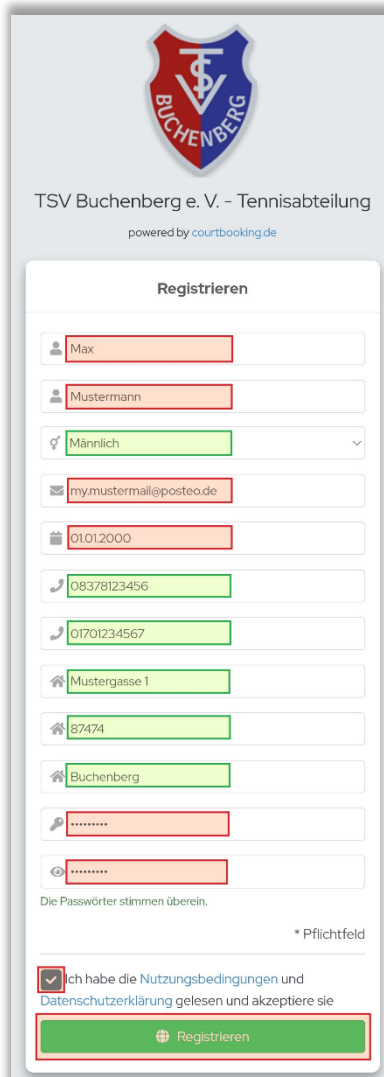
TSV BUCHENBERG

TSV Buchenberg e. V. - Tennisabteilung

powered by courtbooking.de

Registrieren

Max

Mustermann

Männlich

my.mustermail@posteo.de

01.01.2000

08378123456

01701234567

Mustergasse 1

87474

Buchenberg

•••••••••

•••••••••

Die Passwörter stimmen überein.

* Pflichtfeld

Ich habe die Nutzungsbedingungen und Datenschutzerklärung gelesen und akzeptiere sie

Registrieren